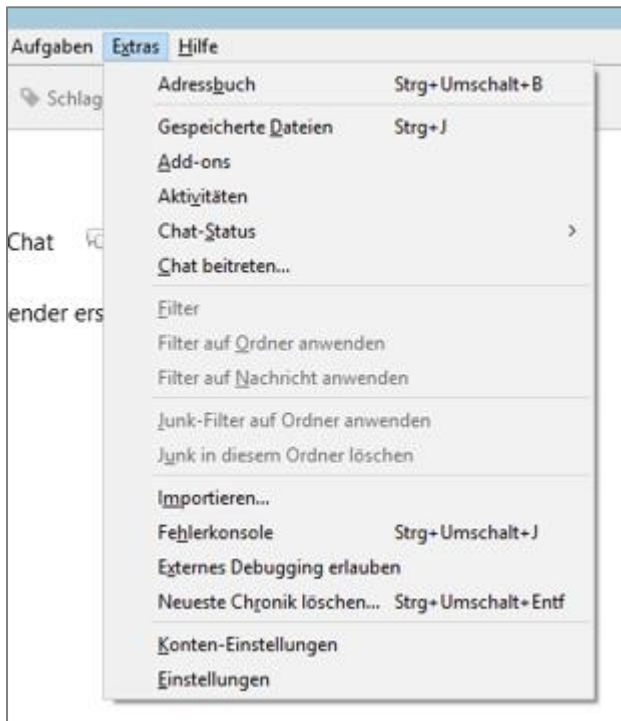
Aufgaben Extras Hilfe

Schlag

Chat

ender ers

Adressbuch Strg+Umschalt+B

Gespeicherte Dateien Strg+J

Add-ons

Aktivitäten

Chat-Status ›

Chat beitreten...

Filter

Filter auf Ordner anwenden

Filter auf Nachricht anwenden

Junk-Filter auf Ordner anwenden

Junk in diesem Ordner löschen

Importieren...

Fehlerkonsole Strg+Umschalt+J

Externes Debugging erlauben

Neueste Chronik löschen... Strg+Umschalt+Entf

Konten-Einstellungen

Einstellungen